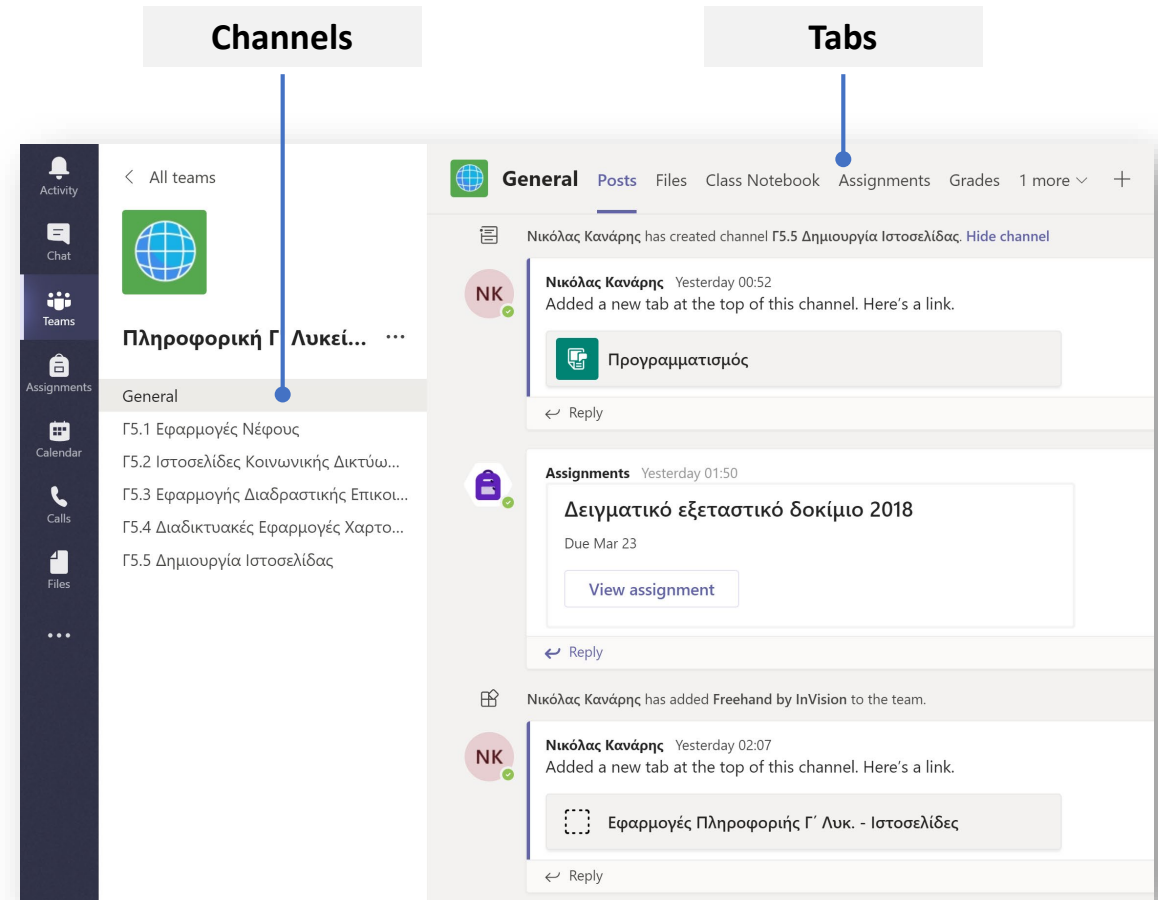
Channels

Tabs

Activity
Chat
Teams
Assignments
Calendar
Calls
Files
...

All teams

Πληροφορική Γ Λυκεί... ...

General
Γ5.1 Εφαρμογές Νέφους
Γ5.2 Ιστοσελίδες Κοινωνικής Δικτύω...
Γ5.3 Εφαρμογής Διαδραστικής Επικοι...
Γ5.4 Διαδικτυακές Εφαρμογές Χαρτο...
Γ5.5 Δημιουργία Ιστοσελίδας

General Posts Files Class Notebook Assignments Grades 1 more +

Νικόλας Κανάρης has created channel Γ5.5 Δημιουργία Ιστοσελίδας. Hide channel

NK
Νικόλας Κανάρης Yesterday 00:52
Added a new tab at the top of this channel. Here's a link.
Προγραμματισμός
Reply

Assignments Yesterday 01:50
Δειγματικό εξεταστικό δοκίμιο 2018
Due Mar 23
View assignment
Reply

Νικόλας Κανάρης has added Freehand by InVision to the team.

NK
Νικόλας Κανάρης Yesterday 02:07
Added a new tab at the top of this channel. Here's a link.
Εφαρμογές Πληροφορικής Γ΄ Λυκ. - Ιστοσελίδες
Reply